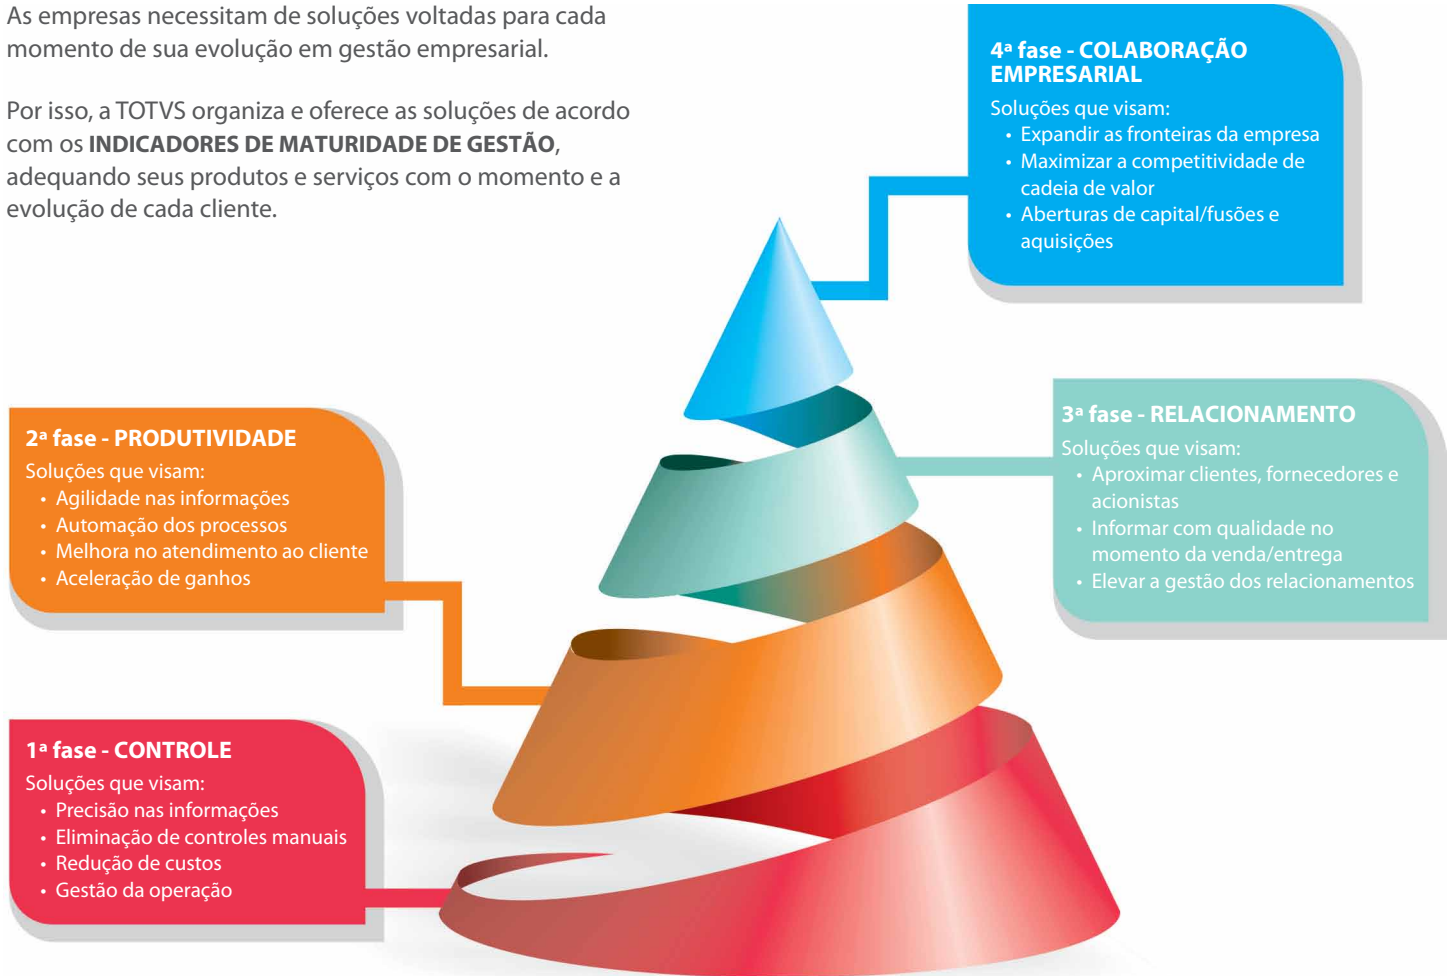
As empresas necessitam de soluções voltadas para cada momento de sua evolução em gestão empresarial.

Por isso, a TOTVS organiza e oferece as soluções de acordo com os **INDICADORES DE MATURIDADE DE GESTÃO**, adequando seus produtos e serviços com o momento e a evolução de cada cliente.

4ª fase - COLABORAÇÃO EMPRESARIAL
Soluções que visam:
• Expandir as fronteiras da empresa
• Maximizar a competitividade de cadeia de valor
• Aberturas de capital/fusões e aquisições

3ª fase - RELACIONAMENTO
Soluções que visam:
• Aproximar clientes, fornecedores e acionistas
• Informar com qualidade no momento da venda/entrega
• Elevar a gestão dos relacionamentos

2ª fase - PRODUTIVIDADE
Soluções que visam:
• Agilidade nas informações
• Automação dos processos
• Melhora no atendimento ao cliente
• Aceleração de ganhos

1ª fase - CONTROLE
Soluções que visam:
• Precisão nas informações
• Eliminação de controles manuais
• Redução de custos
• Gestão da operação